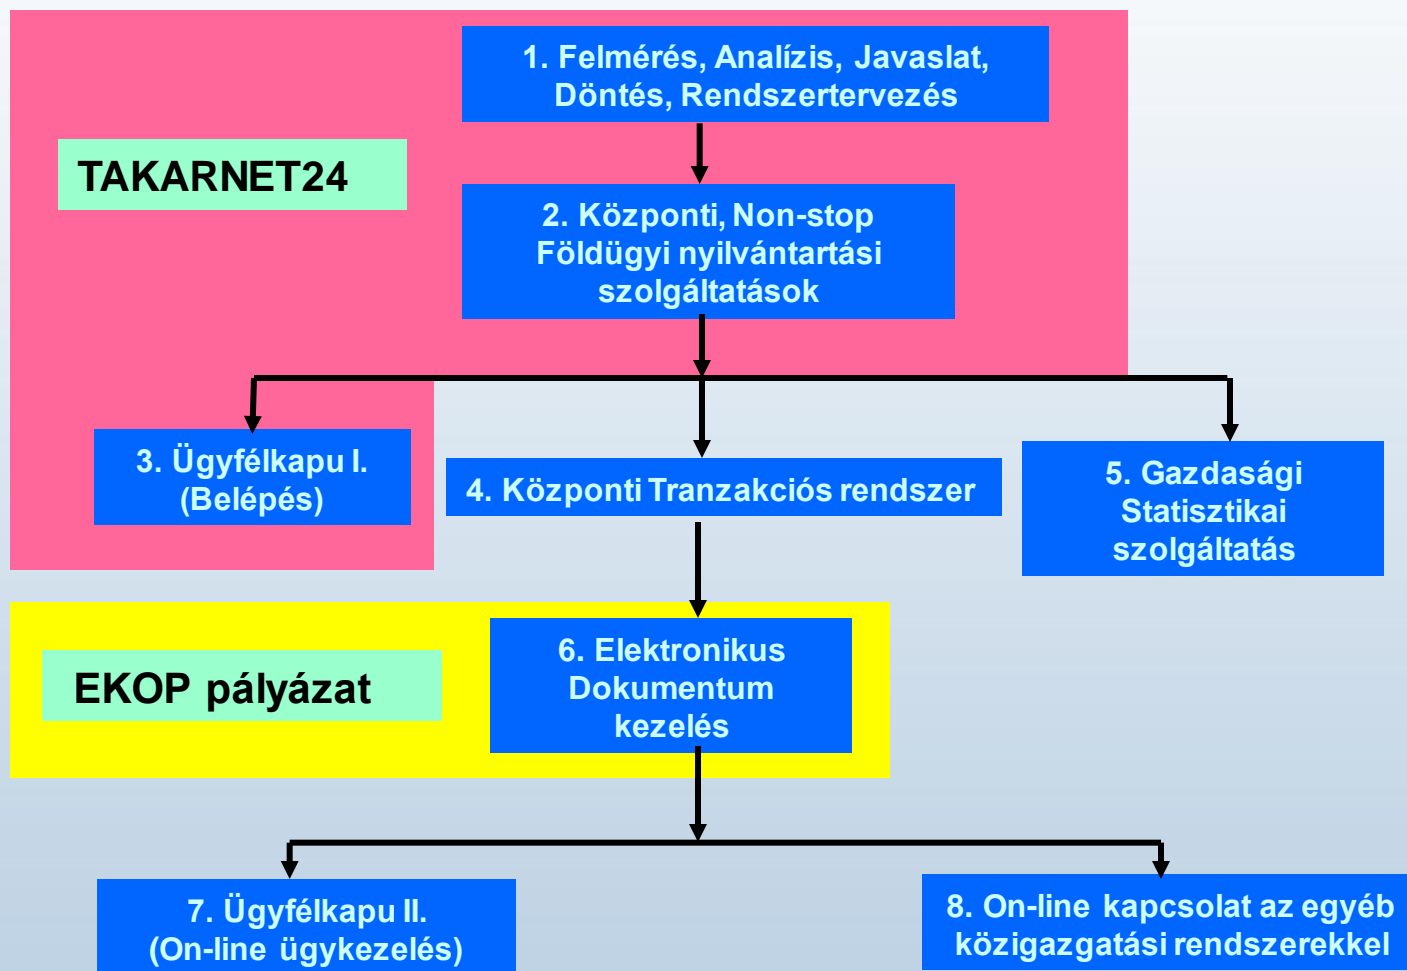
1. Felmérés, Analízis, Javaslat, Döntés, Rendszertervezés

TAKARNET24

2. Központi, Non-stop Földügyi nyilvántartási szolgáltatások

3. Ügyfélkapu I. (Belépés)

4. Központi Tranzakciós rendszer

5. Gazdasági Statisztikai szolgáltatás

EKOP pályázat

6. Elektronikus Dokumentum kezelés

7. Ügyfélkapu II. (On-line ügykezelés)

8. On-line kapcsolat az egyéb közigazgatási rendszerekkel